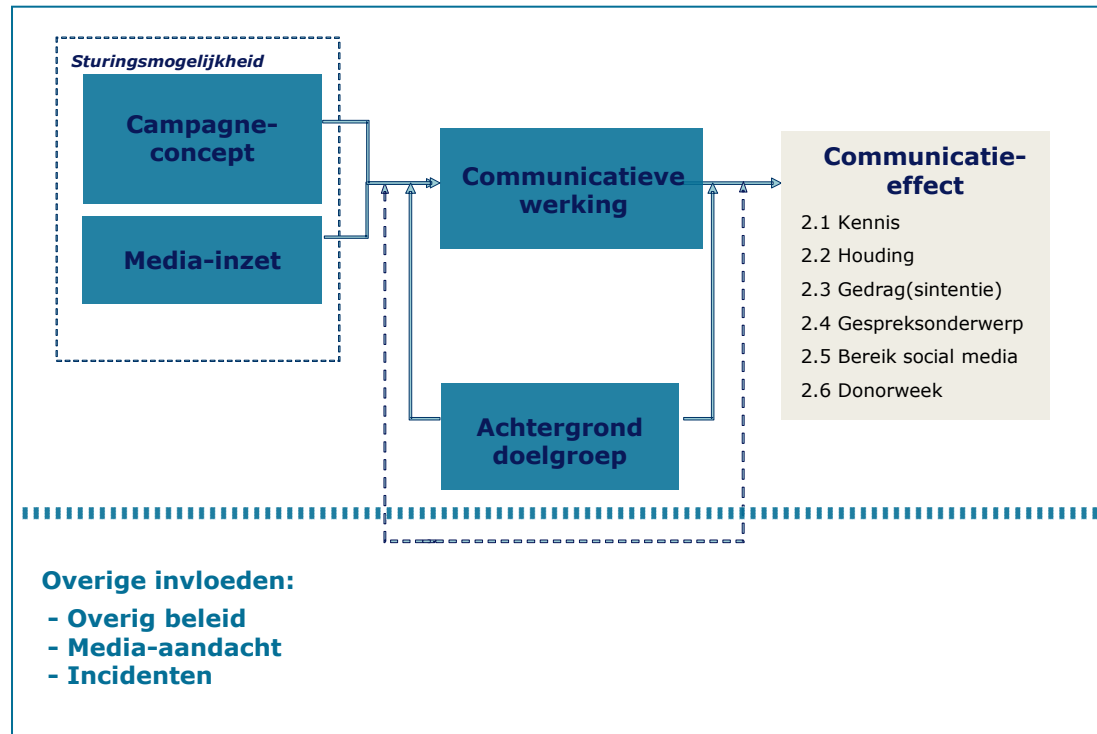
Sturingsmogelijkheid

Campagne-concept

Media-inzet

Communicatieve werking

Achtergrond doelgroep

Communicatie-effect

2.1 Kennis
2.2 Houding
2.3 Gedrag(sintentie)
2.4 Gespreksonderwerp
2.5 Bereik social media
2.6 Donorweek

Overige invloeden:
- Overig beleid
- Media-aandacht
- Incidenten